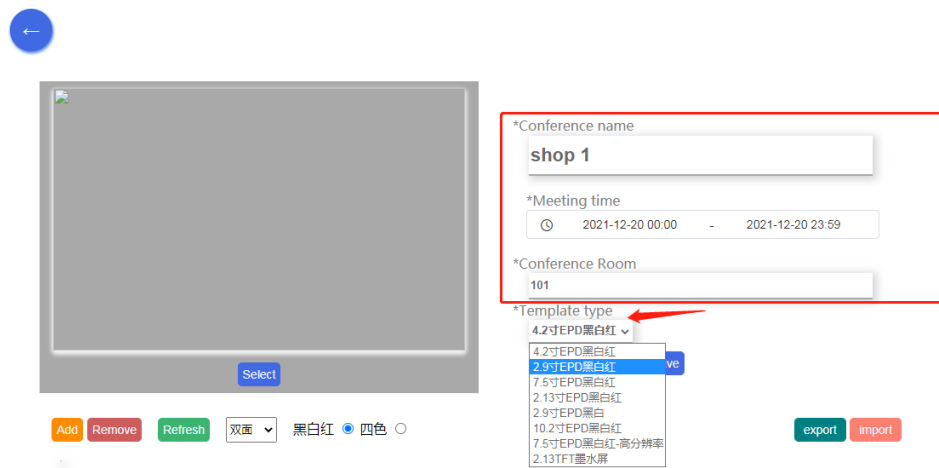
←

Select

*Conference name
shop 1
*Meeting time
2021-12-20 00:00 - 2021-12-20 23:59
*Conference Room
101
*Template type
4.2寸EPD黑白红
4.2寸EPD黑白红
2.9寸EPD黑白红
7.5寸EPD黑白红
2.13寸EPD黑白红
2.9寸EPD黑白
10.2寸EPD黑白红
7.5寸EPD黑白红-高分辨率
2.13TFT墨水屏
ve

Add Remove Refresh 双面 黑白红 四色
export import